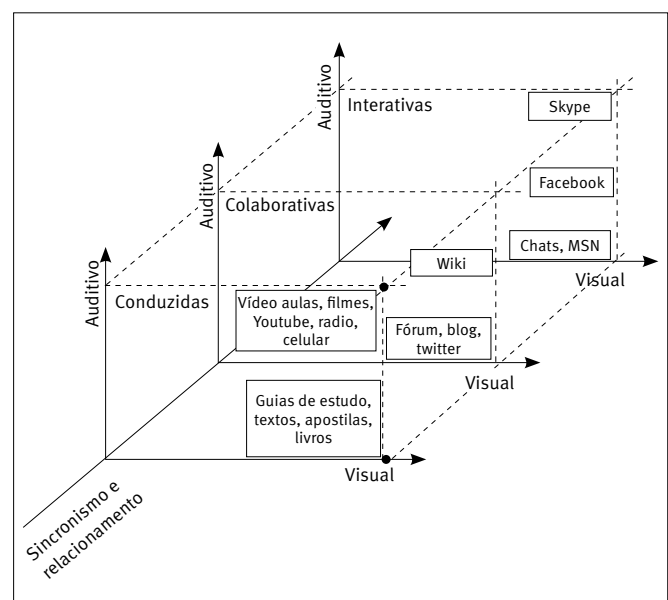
Auditivo

Interativas

Skype

Auditivo

Facebook

Colaborativas

Chats, MSN

Wiki

Auditivo

Visual

Conduzidas

Vídeo aulas, filmes, Youtube, radio, celular

Fórum, blog, twitter

Visual

Guias de estudo, textos, apostilas, livros

Visual

Sincronismo e relacionamento